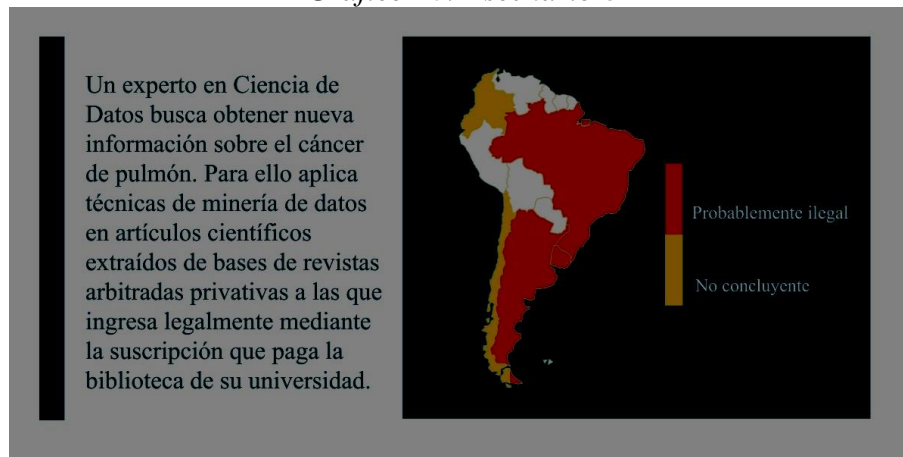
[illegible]

Un experto en Ciencia de Datos busca obtener nueva información sobre el cáncer de pulmón. Para ello aplica técnicas de minería de datos en artículos científicos extraídos de bases de revistas arbitradas privativas a las que ingresa legalmente mediante la suscripción que paga la biblioteca de su universidad.

Probablemente ilegal

No concluyente